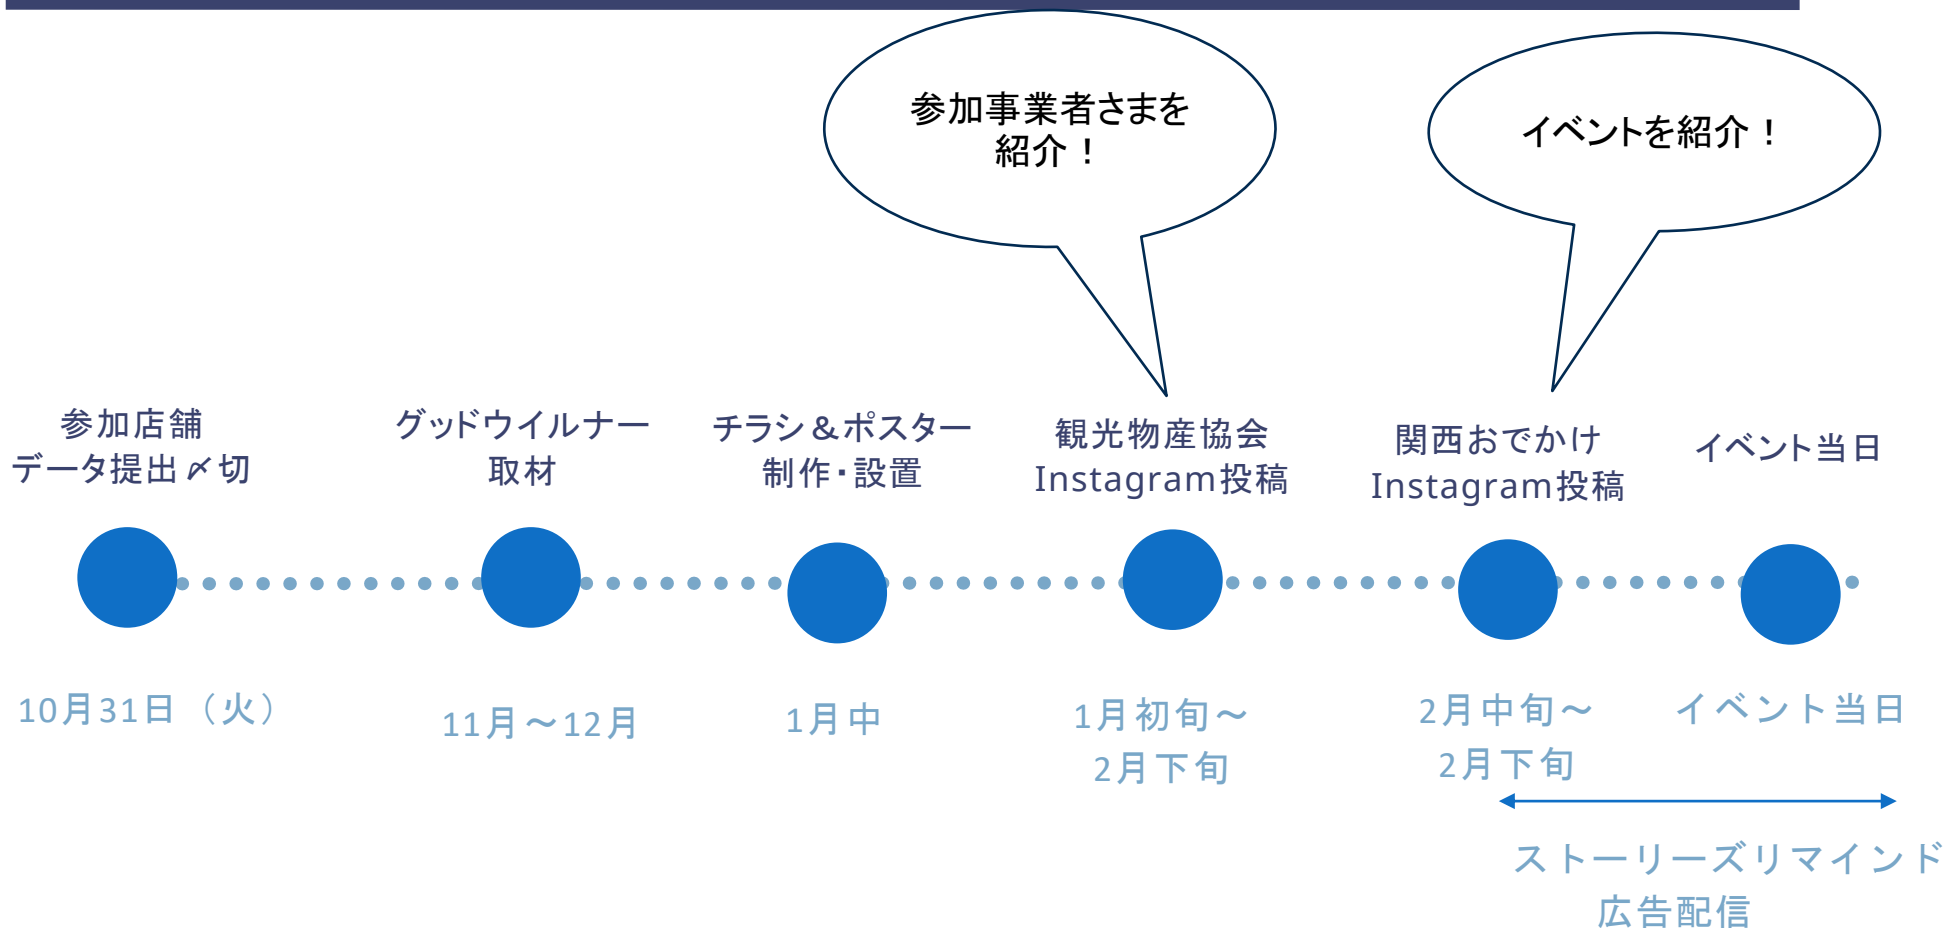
参加事業者さまを紹介！

イベントを紹介！

参加店舗
データ提出〆切

グッドウイルナー
取材

チラシ＆ポスター
制作・設置

観光物産協会
Instagram投稿

関西おでかけ
Instagram投稿

イベント当日

10月31日（火）

11月～12月

1月中

1月初旬～
2月下旬

2月中旬～
2月下旬

イベント当日

ストーリーズリマインド
広告配信